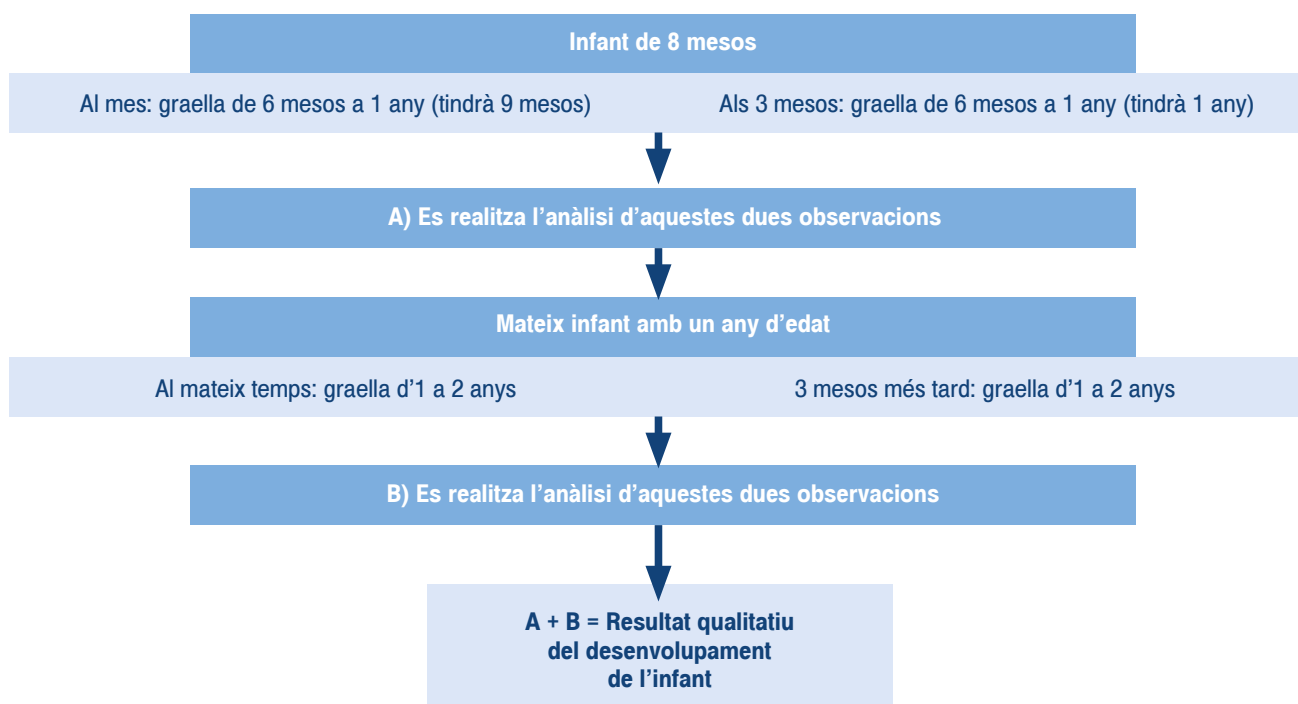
Infant de 8 mesos

Al mes: graella de 6 mesos a 1 any (tindrà 9 mesos)

Als 3 mesos: graella de 6 mesos a 1 any (tindrà 1 any)

A) Es realitza l'anàlisi d'aquestes dues observacions

Mateix infant amb un any d'edat

Al mateix temps: graella d'1 a 2 anys

3 mesos més tard: graella d'1 a 2 anys

B) Es realitza l'anàlisi d'aquestes dues observacions

A + B = Resultat qualitatiu del desenvolupament de l'infant